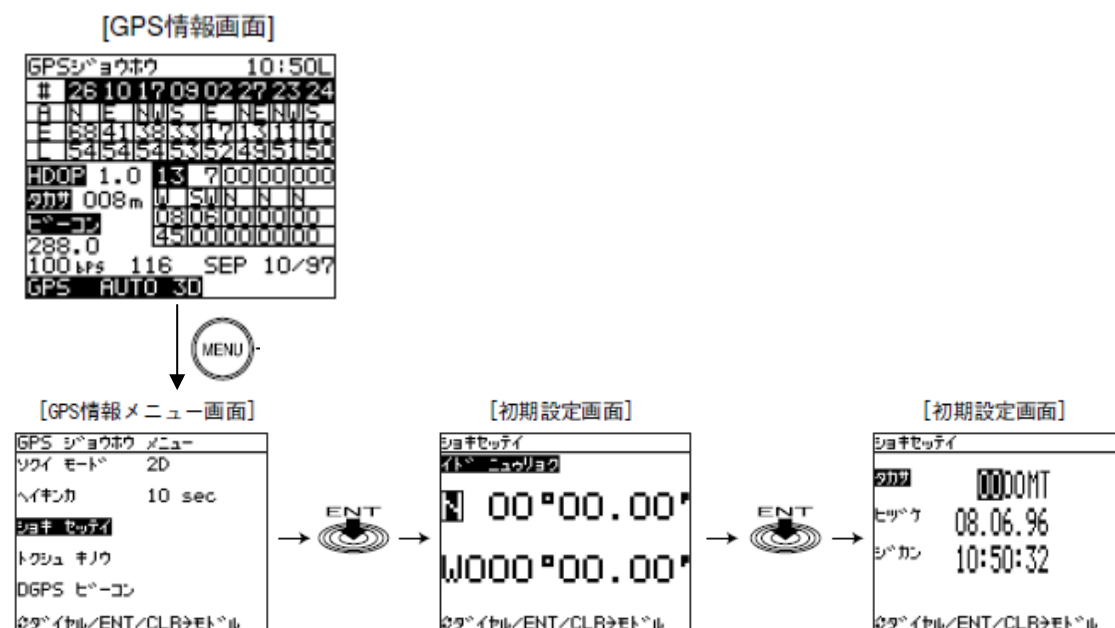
[GPS情報画面]

GPSジョウホウ 10:50L

| # | 26 | 10 | 17 | 09 | 02 | 27 | 23 | 24 |
|---|---|---|---|---|---|---|---|---|
| A | N | E | NW | S | E | NE | NW | S |
| E | 68 | 41 | 38 | 33 | 17 | 13 | 11 | 10 |
| L | 54 | 54 | 54 | 53 | 52 | 49 | 51 | 50 |

HDOP 1.0
タカサ 008m
ビーコン
288.0
100bps 116 SEP 10/97

| 13 | 7 | 00 | 00 | 000 |
|---|---|---|---|---|
| W | SW | N | N | N |
| 08 | 06 | 00 | 00 | 00 |
| 45 | 00 | 00 | 00 | 00 |

GPS AUTO 3D

MENU

[GPS情報メニュー画面]

GPS ジョウホウ メニュー
ソクイ モード 2D
ヘイキンカ 10 sec
ショキ セッテイ
トクシュ キノウ
DGPS ビーコン
ダイヤル/ENT/CLRデモドル

ENT

[初期設定画面]

ショキセッテイ
イド ニュウリョク
N 00°00.00'
W000°00.00'
ダイヤル/ENT/CLRデモドル

ENT

[初期設定画面]

ショキセッテイ
タカサ 0000MT
ヒヅケ 08.06.96
ジカン 10:50:32
ダイヤル/ENT/CLRデモドル